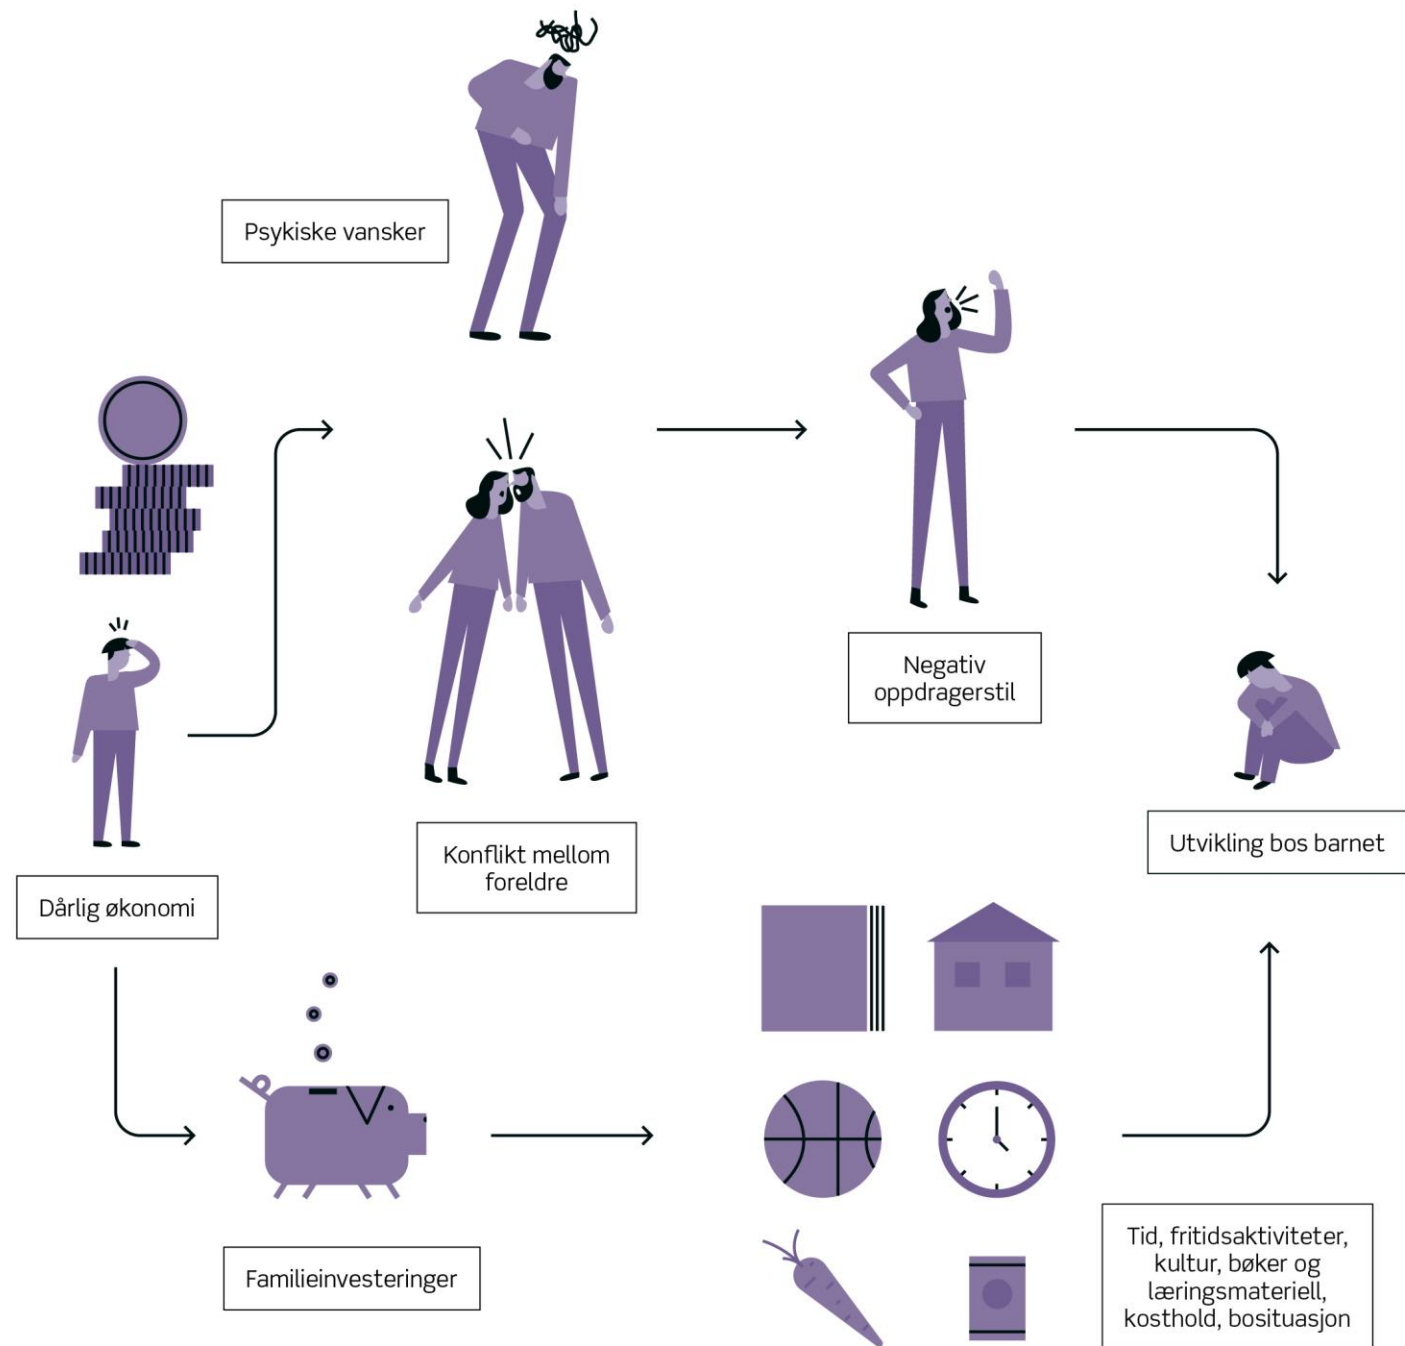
Psykiske vansker

Negativ oppdragerstil

Utvikling bos barnet

Konflikt mellom foreldre

Dårlig økonomi

Familieinvesteringer

Tid, fritidsaktiviteter, kultur, bøker og læringsmateriell, kosthold, bosituasjon